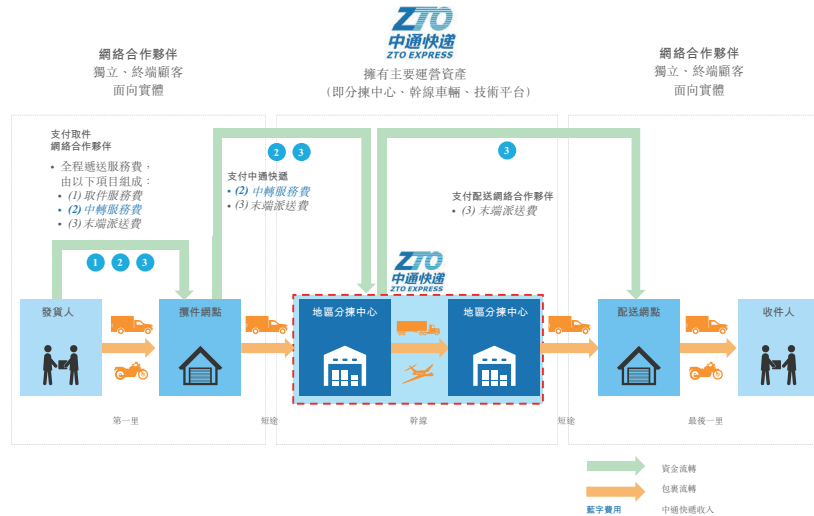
ZTO
中通快遞
ZTO EXPRESS

網絡合作夥伴
獨立、終端顧客
面向實體

擁有主要運營資產
（即分揀中心、幹線車輛、技術平台）

網絡合作夥伴
獨立、終端顧客
面向實體

支付取件
網絡合作夥伴
• 全程遞送服務費，由以下項目組成：
• (1) 取件服務費
• (2) 中轉服務費
• (3) 末端派送費

2 3
支付中通快遞
• (2) 中轉服務費
• (3) 末端派送費

3
支付配送網絡合作夥伴
• (3) 末端派送費

1 2 3

ZTO
中通快遞
ZTO EXPRESS

發貨人
攬件網點
地區分揀中心
地區分揀中心
配送網點
收件人

第一里
短途
幹線
短途
最後一里

資金流轉
包裹流轉
藍字費用
中通快遞收入